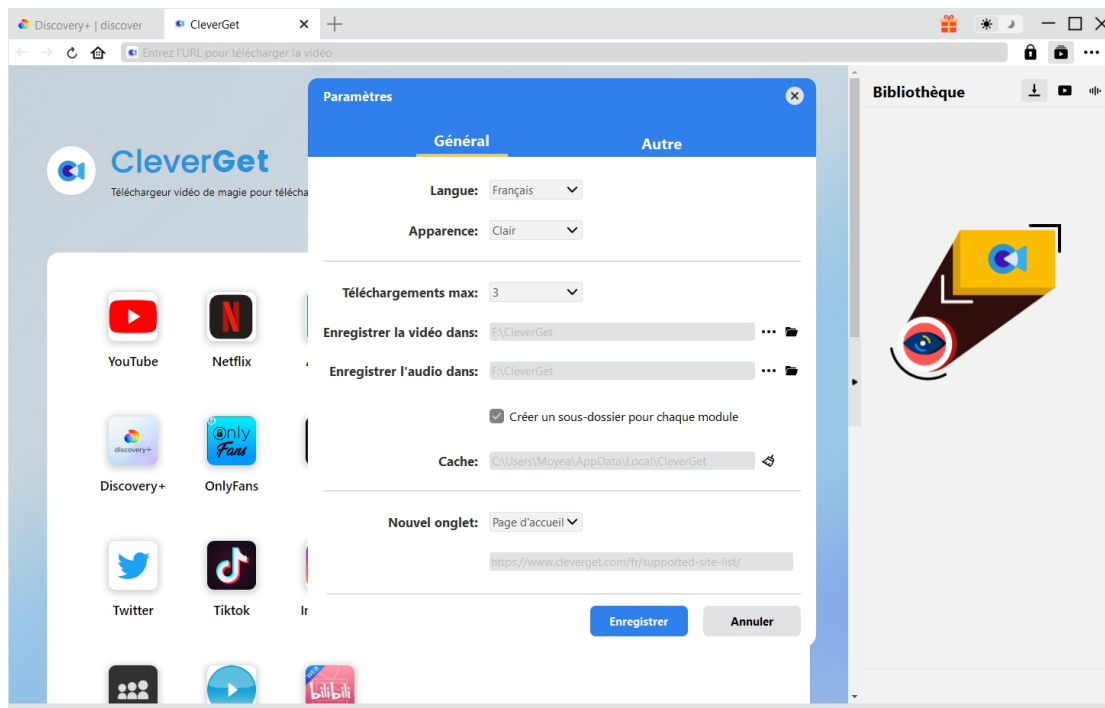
Discovery+ | discover
CleverGet
Entrez l'URL pour télécharger la vidéo

CleverGet
Téléchargeur vidéo de magie pour télécha

YouTube
Netflix
Discovery+
OnlyFans
Twitter
Tiktok

Paramètres
Général
Autre
Langue: Français
Apparence: Clair
Téléchargements max: 3
Enregistrer la vidéo dans: F:\CleverGet
Enregistrer l'audio dans: F:\CleverGet
Créer un sous-dossier pour chaque module
Cache: C:\Users\Moyea\AppData\Local\CleverGet
Nouvel onglet: Page d'accueil
https://www.cleverget.com/fr/supported-site-list/
Enregistrer
Annuler

Bibliothèque